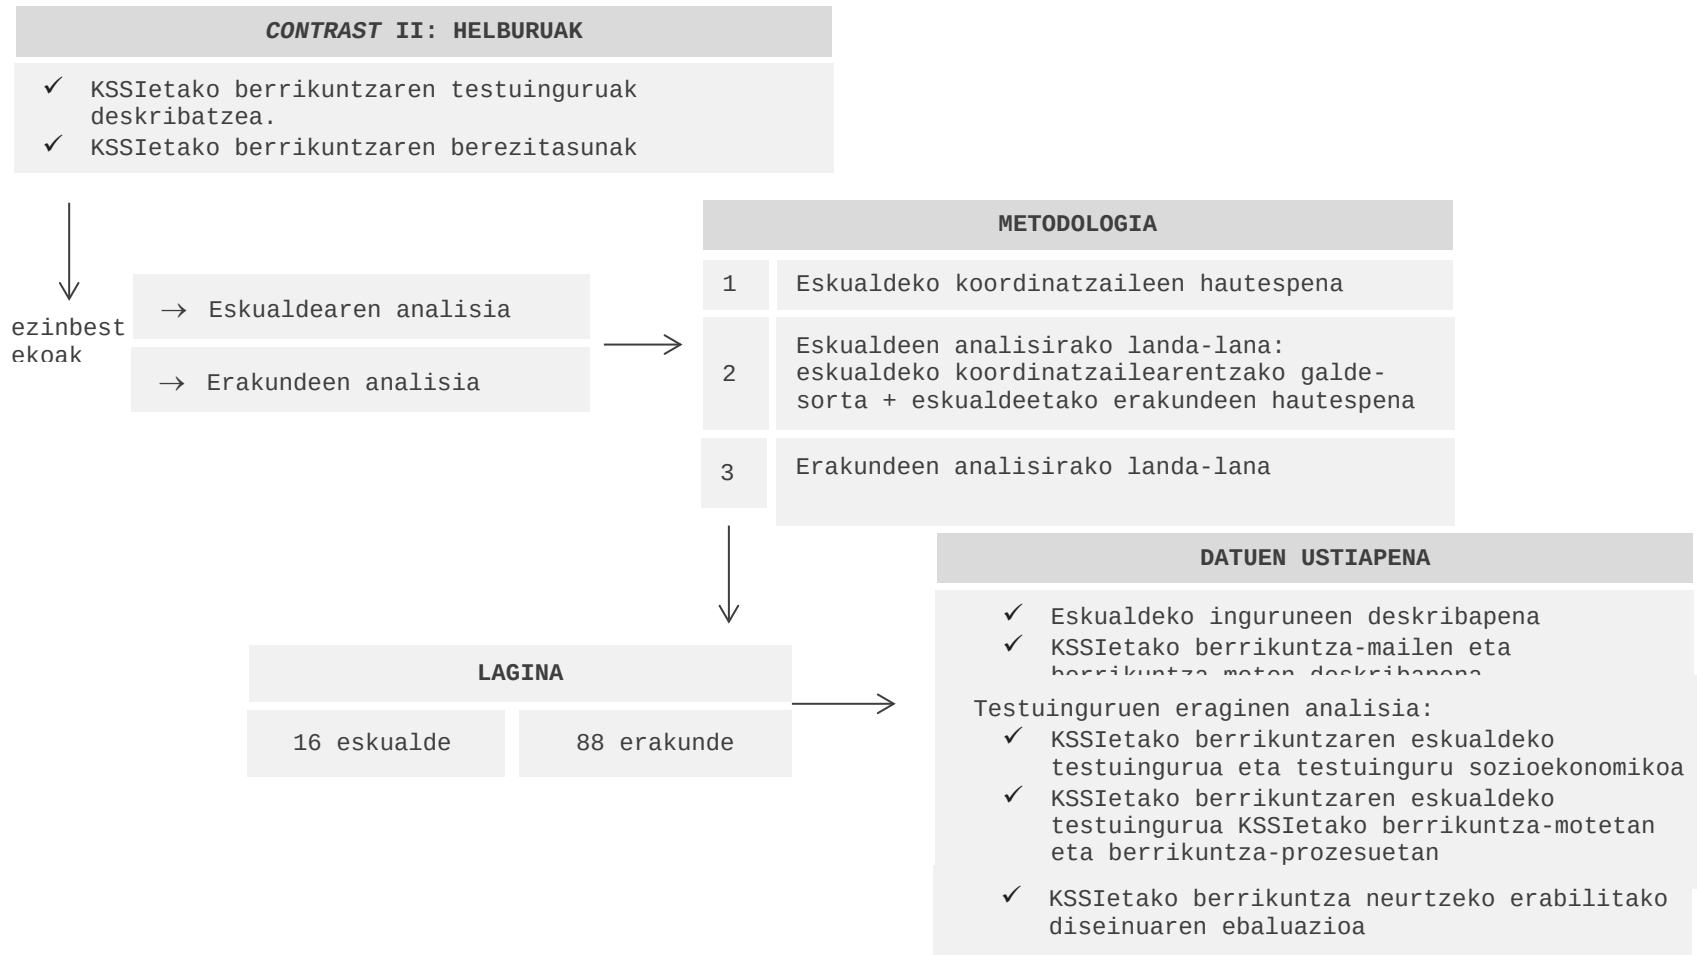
*CONTRAST* II: HELBURUAK

✓ KSSIetako berrikuntzaren testuinguruak deskribatzea.
✓ KSSIetako berrikuntzaren berezitasunak

ezinbestekoak

→ Eskualdearen analisia

→ Erakundeen analisia

METODOLOGIA

| 1 | Eskualdeko koordinatzaileen hautespena |
|---|---|
| 2 | Eskualdeen analisirako landa-lana: eskualdeko koordinatzailearentzako galde-sorta + eskualdeetako erakundeen hautespena |
| 3 | Erakundeen analisirako landa-lana |

LAGINA

| 16 eskualde | 88 erakunde |
|---|---|

DATUEN USTIAPENA

✓ Eskualdeko inguruneen deskribapena
✓ KSSIetako berrikuntza-mailen eta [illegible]

Testuinguruen eraginen analisia:
✓ KSSIetako berrikuntzaren eskualdeko testuingurua eta testuinguru sozioekonomikoa
✓ KSSIetako berrikuntzaren eskualdeko testuingurua KSSIetako berrikuntza-motetan eta berrikuntza-prozesuetan

✓ KSSIetako berrikuntza neurtzeko erabilitako diseinuaren ebaluazioa